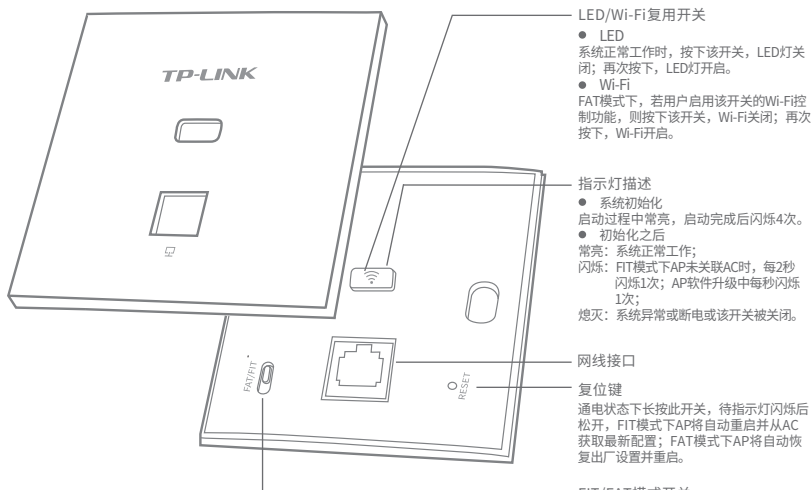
TP-LINK

LED/Wi-Fi复用开关
● LED
系统正常工作时，按下该开关，LED灯关闭；再次按下，LED灯开启。
● Wi-Fi
FAT模式下，若用户启用该开关的Wi-Fi控制功能，则按下该开关，Wi-Fi关闭；再次按下，Wi-Fi开启。

指示灯描述
● 系统初始化
启动过程中常亮，启动完成后闪烁4次。
● 初始化之后
常亮：系统正常工作；
闪烁：FIT模式下AP未关联AC时，每2秒闪烁1次；AP软件升级中每秒闪烁1次；
熄灭：系统异常或断电或该开关被关闭。

FAT/FIT

网线接口

RESET

复位键
通电状态下长按此开关，待指示灯闪烁后松开，FIT模式下AP将自动重启并从AC获取最新配置；FAT模式下AP将自动恢复出厂设置并重启。

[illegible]